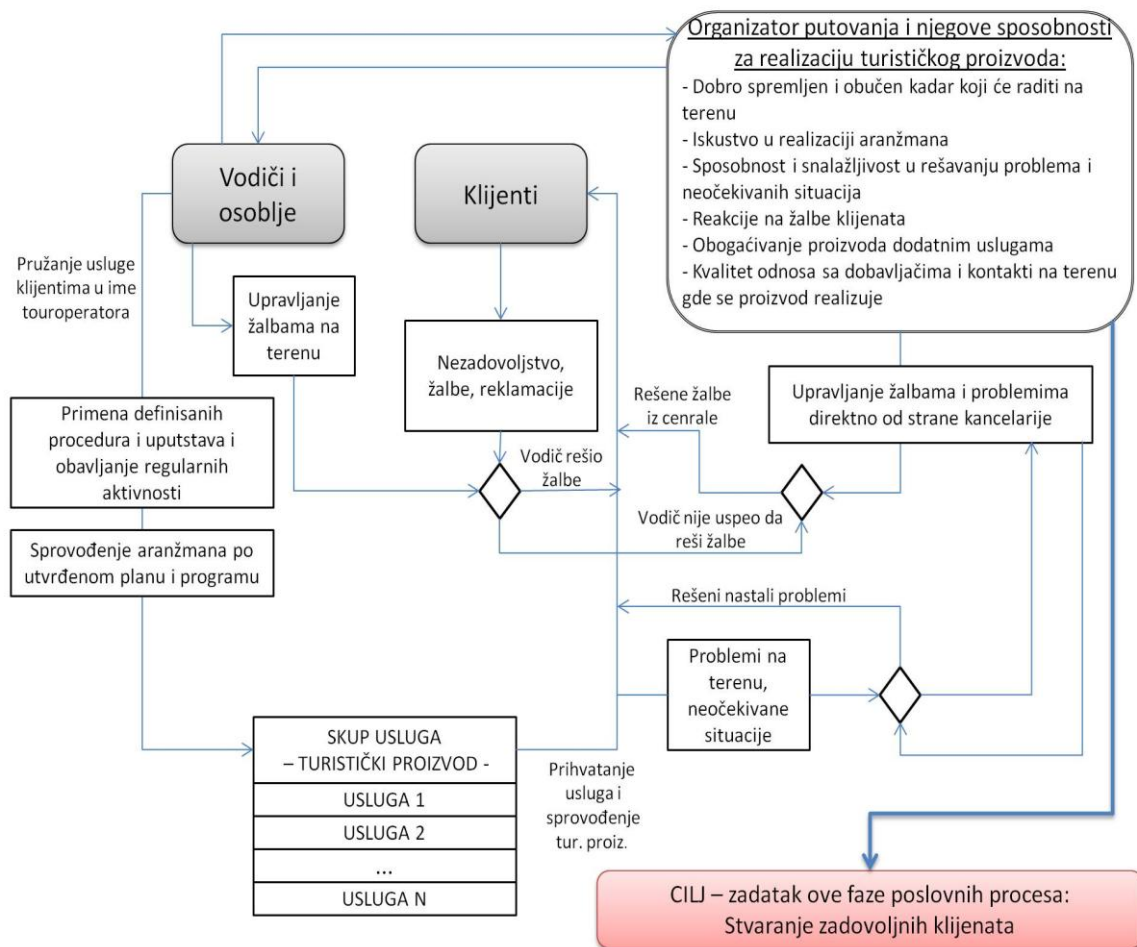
Organizator putovanja i njegove sposobnosti za realizaciju turističkog proizvoda:
- Dobro spremljen i obučen kadar koji će raditi na terenu
- Iskustvo u realizaciji aranžmana
- Sposobnost i snalažljivost u rešavanju problema i neočekivanih situacija
- Reakcije na žalbe klijenata
- Obogaćivanje proizvoda dodatnim uslugama
- Kvalitet odnosa sa dobavljačima i kontakti na terenu gde se proizvod realizuje

Vodiči i osoblje

Klijenti

Pružanje usluge klijentima u ime touroperatora

Upravljanje žalbama na terenu

Nezadovoljstvo, žalbe, reklamacije

Rešene žalbe iz cenrale

Upravljanje žalbama i problemima direktno od strane kancelarije

Primena definisanih procedura i uputstava i obavljanje regularnih aktivnosti

Vodič rešio žalbe

Vodič nije uspeo da reši žalbe

Sprovođenje aranžmana po utvrđenom planu i programu

Rešeni nastali problemi

Problemi na terenu, neočekivane situacije

SKUP USLUGA
– TURISTIČKI PROIZVOD -
USLUGA 1
USLUGA 2
...
USLUGA N

Prihvatanje usluga i sprovođenje tur. proiz.

CILJ – zadatak ove faze poslovnih procesa: Stvaranje zadovoljnih klijenata